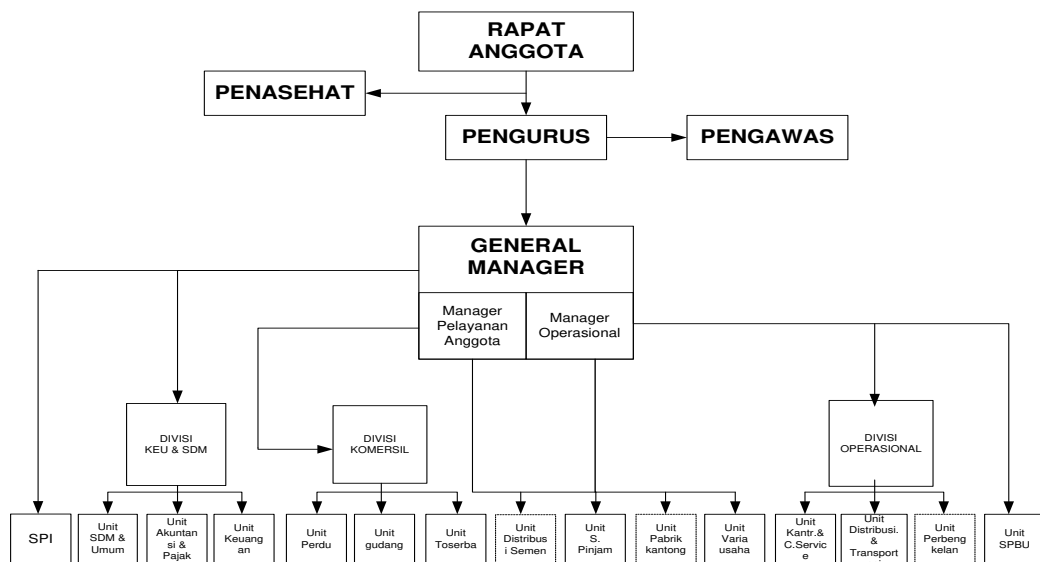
RAPAT ANGGOTA

PENASEHAT

PENGURUS

PENGAWAS

GENERAL MANAGER

Manager Pelayanan Anggota

Manager Operasional

DIVISI KEU & SDM

DIVISI KOMERSIL

DIVISI OPERASIONAL

SPI

Unit SDM & Umum

Unit Akuntansi & Pajak

Unit Keuangan

Unit Perdu

Unit gudang

Unit Toserba

Unit Distribusi Semen

Unit S. Pinjam

Unit Pabrik kantong

Unit Varia usaha

Unit Kantr.& C.Service

Unit Distribusi. & Transport

Unit Perbengkelan

Unit SPBU